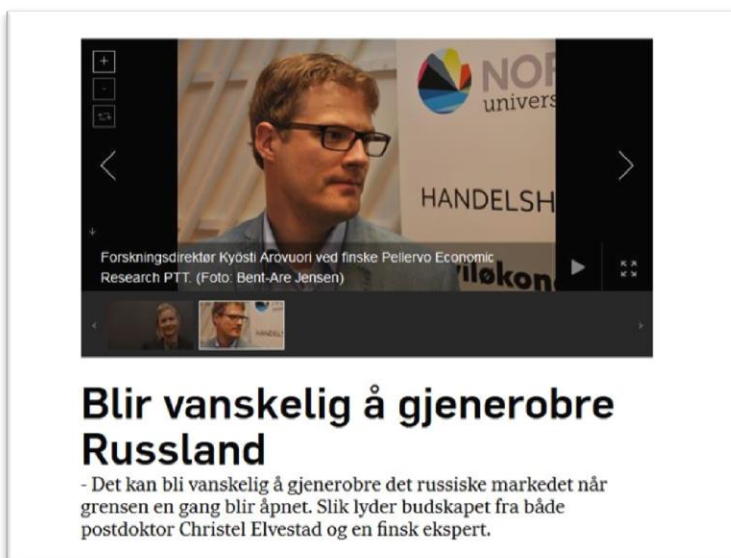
+
-
NOR
univers
HANDELSH
Forskningsdirektør Kyösti Arovuori ved finske Pellervo Economic Research PTT. (Foto: Bent-Are Jensen)
økon

Blir vanskelig å gjenerobre Russland

- Det kan bli vanskelig å gjenerobre det russiske markedet når grensen en gang blir åpnet. Slik lyder budskapet fra både postdoktor Christel Elvestad og en finsk ekspert.